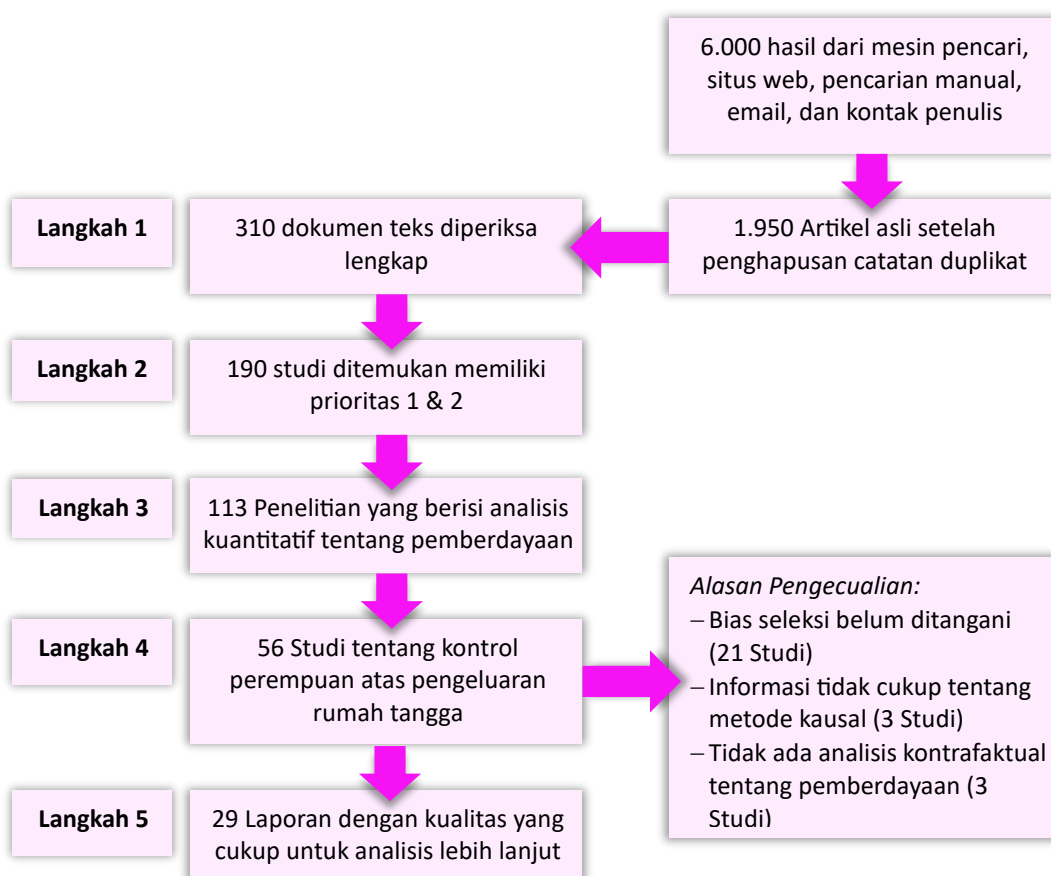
6.000 hasil dari mesin pencari, situs web, pencarian manual, email, dan kontak penulis

Langkah 1

310 dokumen teks diperiksa lengkap

1.950 Artikel asli setelah penghapusan catatan duplikat

Langkah 2

190 studi ditemukan memiliki prioritas 1 & 2

Langkah 3

113 Penelitian yang berisi analisis kuantitatif tentang pemberdayaan

Langkah 4

56 Studi tentang kontrol perempuan atas pengeluaran rumah tangga

*Alasan Pengecualian:*
– Bias seleksi belum ditangani (21 Studi)
– Informasi tidak cukup tentang metode kausal (3 Studi)
– Tidak ada analisis kontrafaktual tentang pemberdayaan (3 Studi)

Langkah 5

29 Laporan dengan kualitas yang cukup untuk analisis lebih lanjut